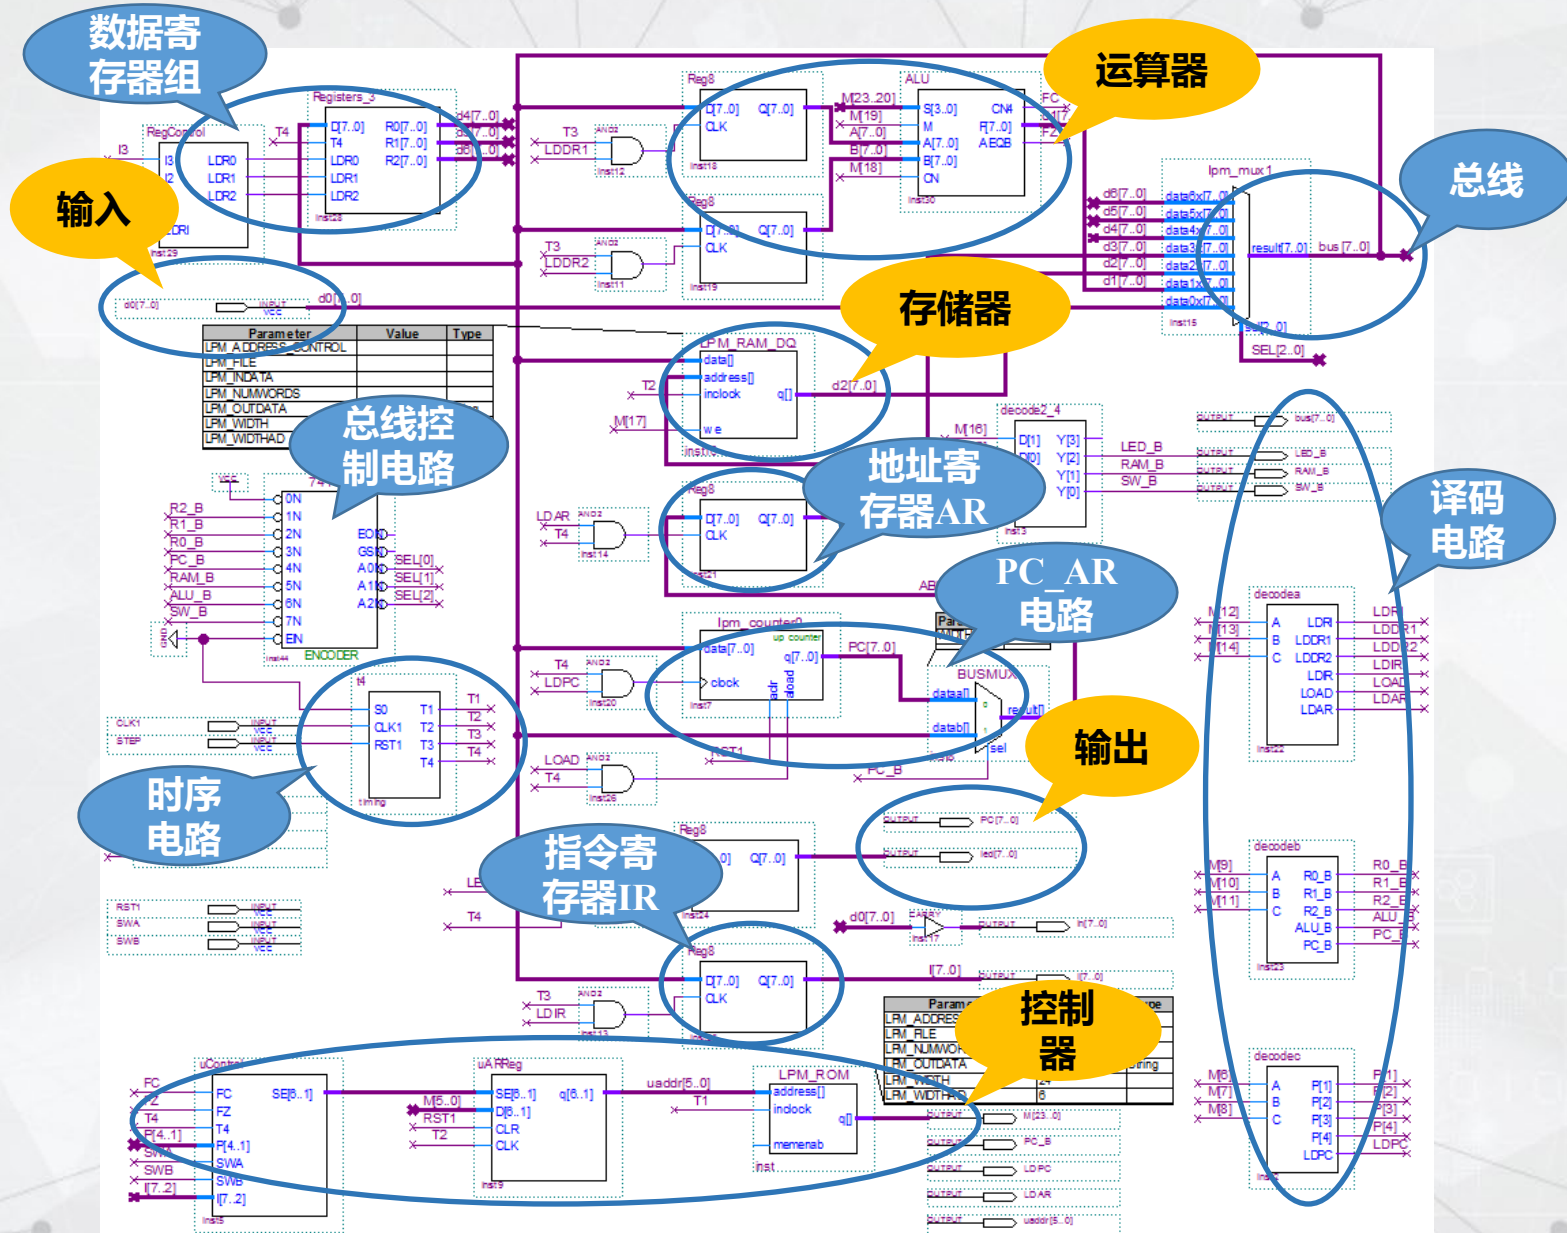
数据寄存器组

运算器

总线

输入

存储器

总线控制电路

地址寄存器AR

译码电路

PC_AR电路

输出

时序电路

指令寄存器IR

控制器

Registers_3
RegControl
I3
I2
LDR0
LDR1
LDR2
T4
D[7..0]
R0[7..0]
R1[7..0]
R2[7..0]
d4[7..0]
d5[7..0]
d6[7..0]
Reg8
D[7..0]
Q[7..0]
CLK
T3
LDDR1
T3
LDDR2
ALU
M[23..20]
M[19]
A[7..0]
B[7..0]
M[18]
S[3..0]
M
A[7..0]
B[7..0]
CN
CN4
F[7..0]
AEQB
FC
FZ
lpm_mux1
d6[7..0]
d5[7..0]
d4[7..0]
d3[7..0]
d2[7..0]
d1[7..0]
data6x[7..0]
data5x[7..0]
data4x[7..0]
data3x[7..0]
data2x[7..0]
data1x[7..0]
data0x[7..0]
result[7..0]
bus[7..0]
sel[2..0]
SEL[2..0]
d0[7..0]
Parameter
Value
Type
LPM_ADDRESS_CONTROL
LPM_FILE
LPM_INDATA
LPM_NUMWORDS
LPM_OUTDATA
LPM_WIDTH
LPM_WIDTHAD
LPM_RAM_DQ
data[]
address[]
inclock
q[]
we
T2
d2[7..0]
M[17]
decode2_4
M[16]
D[1]
D[0]
Y[3]
Y[2]
Y[1]
Y[0]
LED_B
RAM_B
SW_B
bus[7..0]
LED_B
RAM_B
SW_B
R2_B
R1_B
R0_B
PC_B
RAM_B
ALU_B
SW_B
0N
1N
2N
3N
4N
5N
6N
7N
EN
EO
GS
A0
A1
A2
SEL[0]
SEL[1]
SEL[2]
ENCODER
LDAR
T4
Reg8
D[7..0]
Q[7..0]
CLK
lpm_counter0
up counter
data[7..0]
clock
q[7..0]
PC[7..0]
BUSMUX
dataa[]
datab[]
result[]
sel
T4
LDPC
LOAD
T4
RST1
PC_B
S0
CLK1
RST1
T1
T2
T3
T4
timing
CLK1
STEP
decodea
M[12]
M[13]
M[14]
A
B
C
LDRI
LDDR1
LDDR2
LDIR
LOAD
LDAR
Reg8
D[7..0]
Q[7..0]
PC[7..0]
led[7..0]
LE
T4
d0[7..0]
I[7..0]
decodeb
M[9]
M[10]
M[11]
R0_B
R1_B
R2_B
ALU_B
PC_B
RST1
SWA
SWB
Reg8
D[7..0]
Q[7..0]
CLK
T3
LDIR
I[7..0]
decodec
M[6]
M[7]
M[8]
P[1]
P[2]
P[3]
P[4]
LDPC
uControl
FC
FZ
T4
P[4..1]
SWA
SWB
I[7..2]
SE[6..1]
uARReg
M[5..0]
RST1
T2
SE[6..1]
D[6..1]
CLR
CLK
q[6..1]
uaddr[5..0]
T1
LPM_ROM
address[]
inclock
memenab
q[]
LPM_ADDRES
LPM_FILE
LPM_NUMWOR
LPM_OUTDATA
LPM_WIDTH
LPM_WIDTHA
M[23..0]
PC_B
LDPC
LDAR
uaddr[5..0]